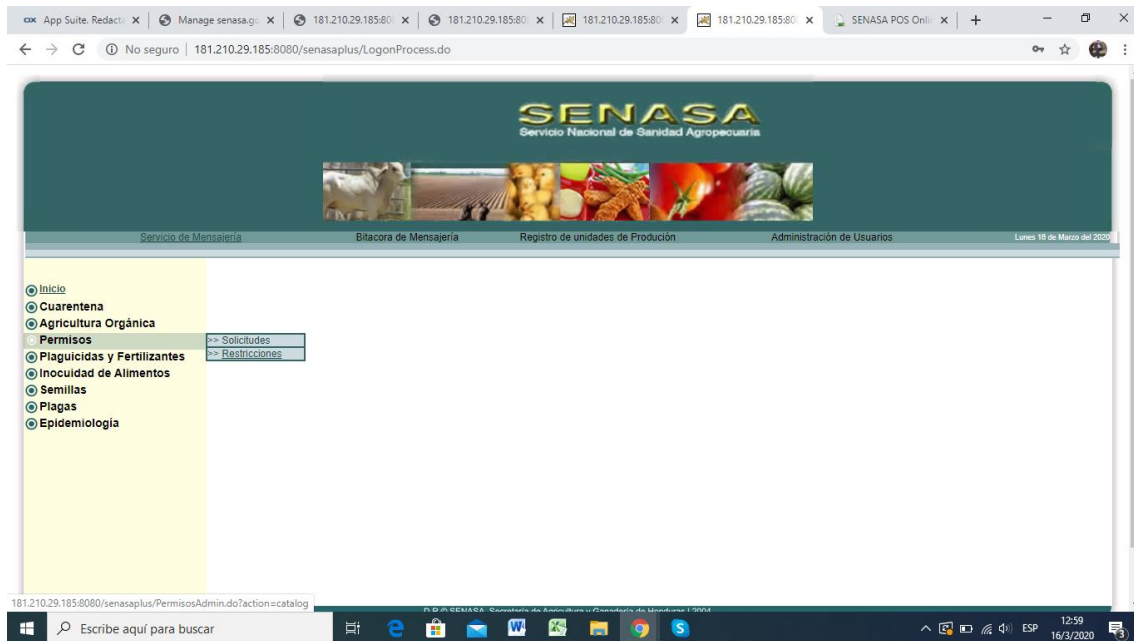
App Suite. Redacta × | Manage senasa.go × | 181.210.29.185:80 × | 181.210.29.185:80 × | 181.210.29.185:80 × | 181.210.29.185:80 × | SENASA POS Onli × | +

No seguro | 181.210.29.185:8080/senasaplus/LogonProcess.do

SENASA
Servicio Nacional de Sanidad Agropecuaria

Servicio de Mensajería | Bitacora de Mensajería | Registro de unidades de Produción | Administración de Usuarios | Lunes 16 de Marzo del 2020

Inicio
Cuarentena
Agricultura Orgánica
Permisos
Plaguicidas y Fertilizantes
Inocuidad de Alimentos
Semillas
Plagas
Epidemiología

>> Solicitudes
>> Restricciones

181.210.29.185:8080/senasaplus/PermisosAdmin.do?action=catalog

D.R.© SENASA, Secretaría de Agricultura y Ganadería de Honduras | 2004

Escribe aquí para buscar

ESP 12:59 16/3/2020